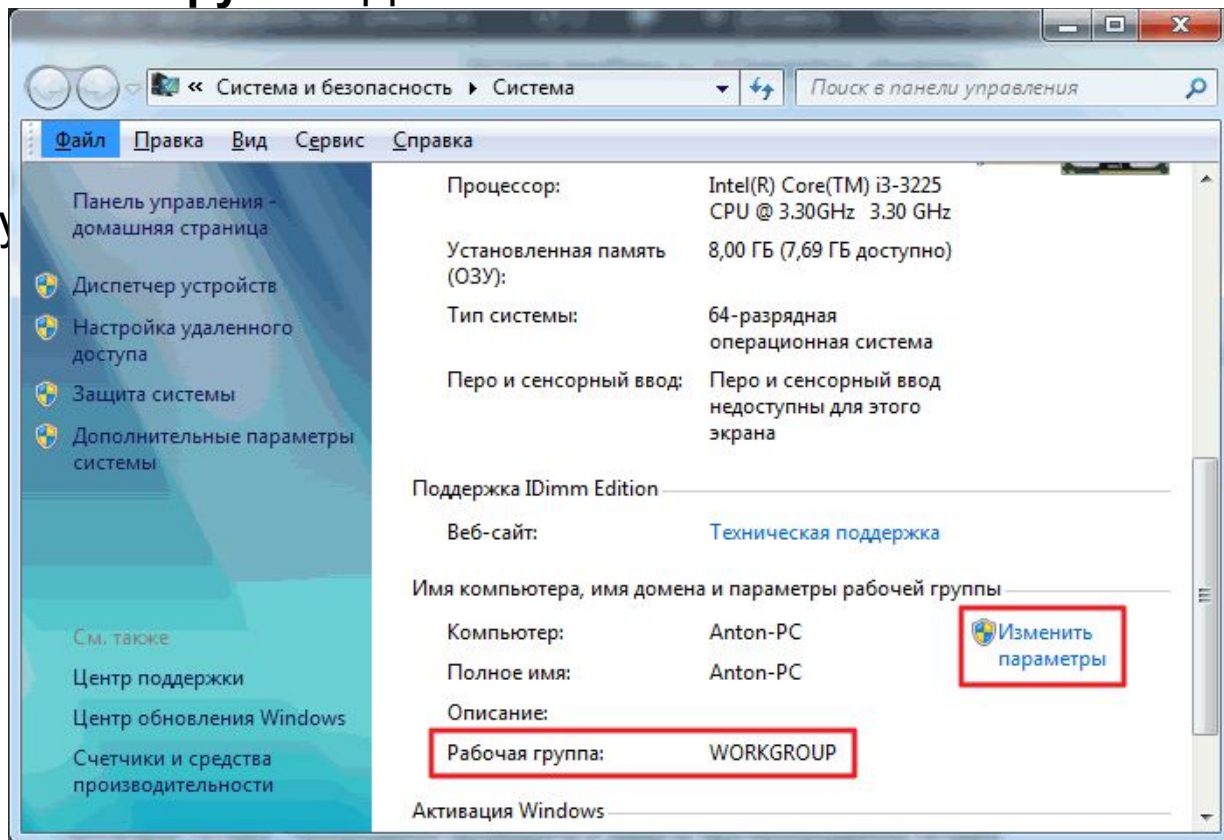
« Система и безопасность ▸ Система

Поиск в панели управления

Файл Правка Вид Сервис Справка

Панель управления - домашняя страница

Диспетчер устройств

Настройка удаленного доступа

Защита системы

Дополнительные параметры системы

См. также

Центр поддержки

Центр обновления Windows

Счетчики и средства производительности

| Процессор: | Intel(R) Core(TM) i3-3225 CPU @ 3.30GHz 3.30 GHz |
|---|---|
| Установленная память (ОЗУ): | 8,00 ГБ (7,69 ГБ доступно) |
| Тип системы: | 64-разрядная операционная система |
| Перо и сенсорный ввод: | Перо и сенсорный ввод недоступны для этого экрана |

Поддержка IDimm Edition

| Веб-сайт: | Техническая поддержка |
|---|---|

Имя компьютера, имя домена и параметры рабочей группы

| Компьютер: | Anton-PC |
|---|---|
| Полное имя: | Anton-PC |
| Описание: | |
| Рабочая группа: | WORKGROUP |

Изменить параметры

Активация Windows